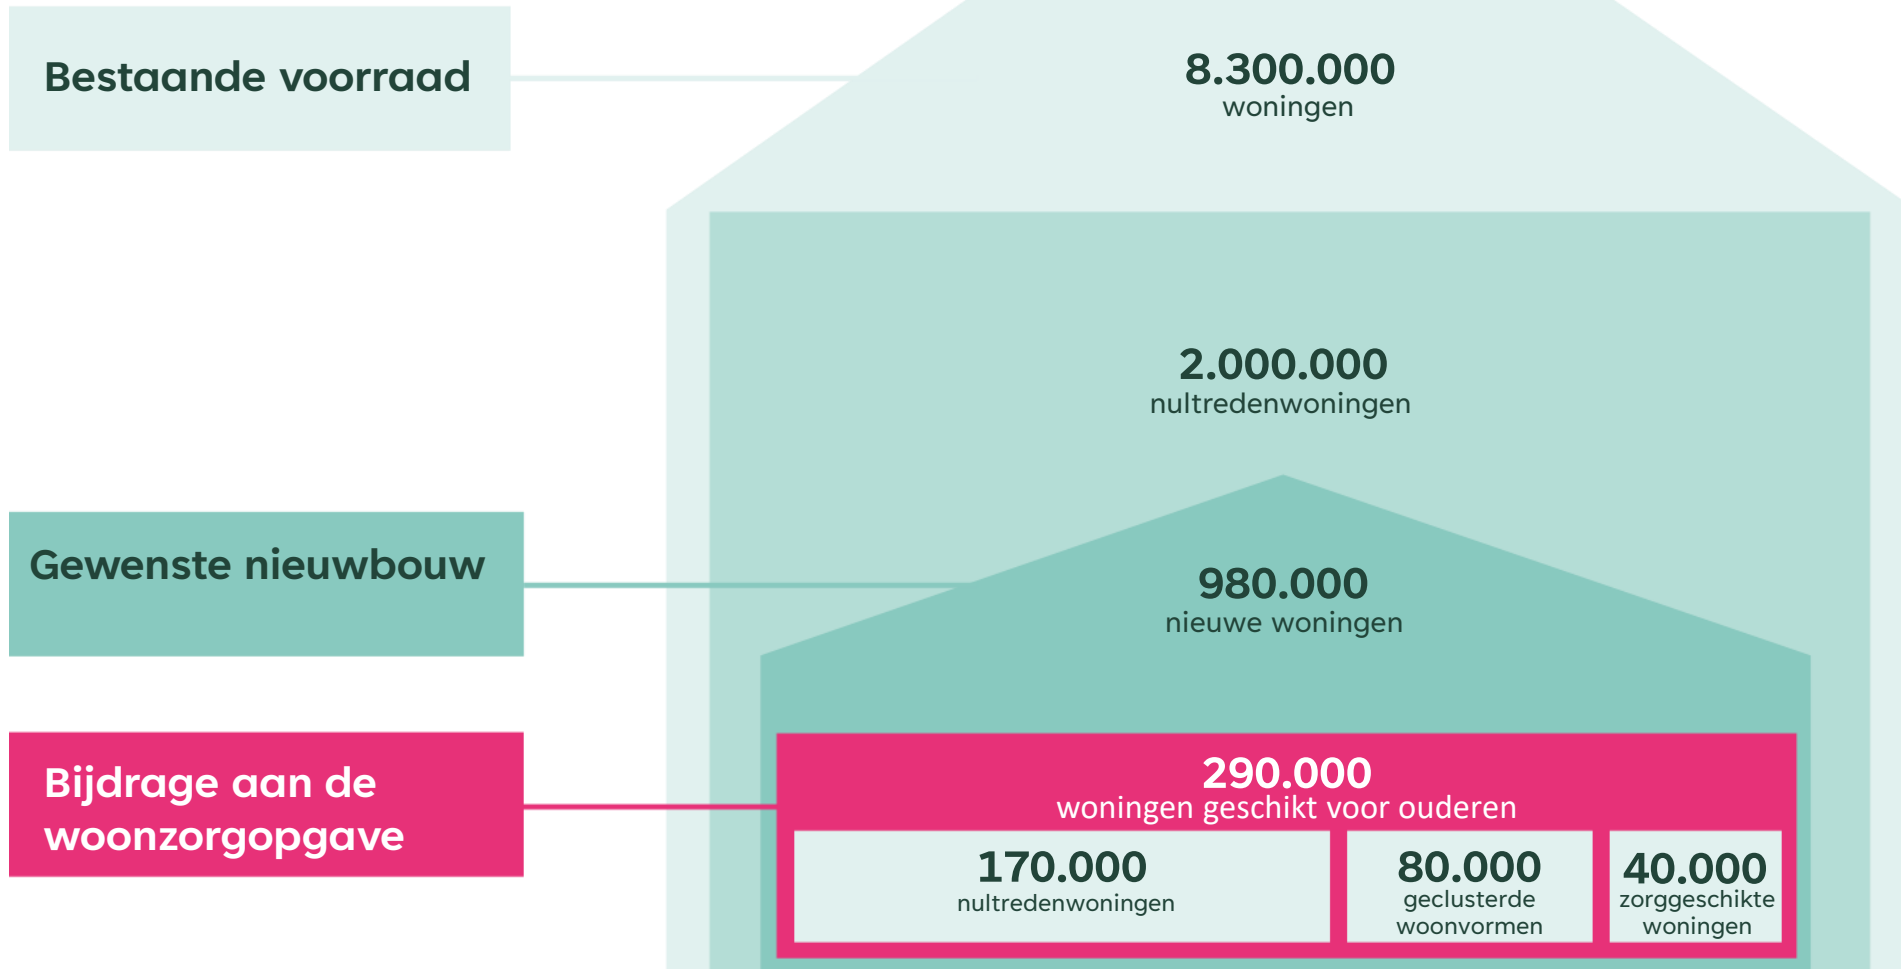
Bestaande voorraad

8.300.000
woningen

2.000.000
nultredenwoningen

Gewenste nieuwbouw

980.000
nieuwe woningen

Bijdrage aan de woonzorgopgave

290.000
woningen geschikt voor ouderen

170.000
nultredenwoningen

80.000
geclusterde woonvormen

40.000
zorggeschikte woningen